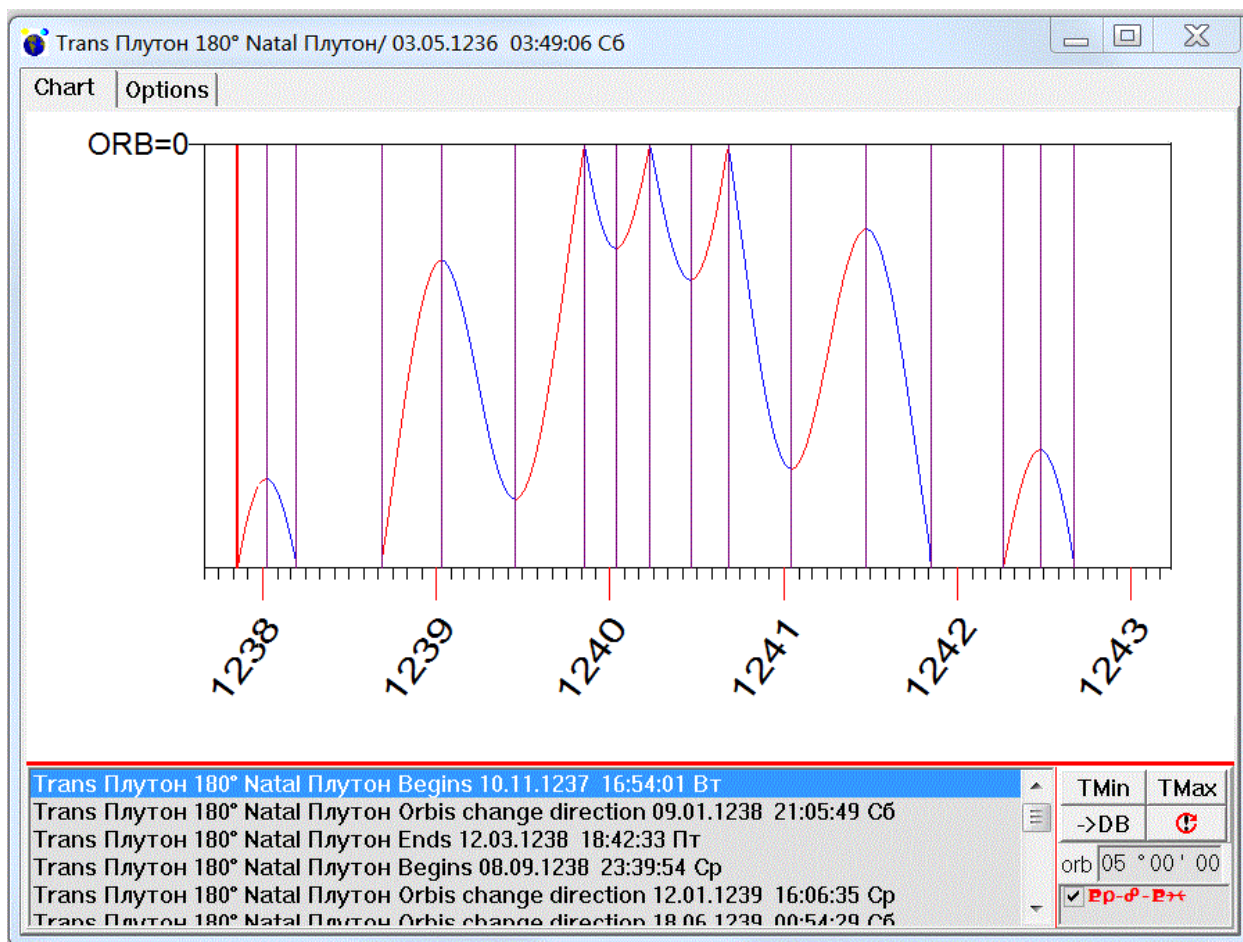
Trans Плутон 180° Natal Плутон/ 03.05.1236 03:49:06 Сб

Chart | Options

ORB=0

1238
1239
1240
1241
1242
1243

Trans Плутон 180° Natal Плутон Begins 10.11.1237 16:54:01 Вт
Trans Плутон 180° Natal Плутон Orbis change direction 09.01.1238 21:05:49 Сб
Trans Плутон 180° Natal Плутон Ends 12.03.1238 18:42:33 Пт
Trans Плутон 180° Natal Плутон Begins 08.09.1238 23:39:54 Ср
Trans Плутон 180° Natal Плутон Orbis change direction 12.01.1239 16:06:35 Ср
Trans Плутон 180° Natal Плутон Orbis change direction 18.06.1239 00:54:29 Сб

TMin | TMax
->DB

orb 05 ° 00 ' 00